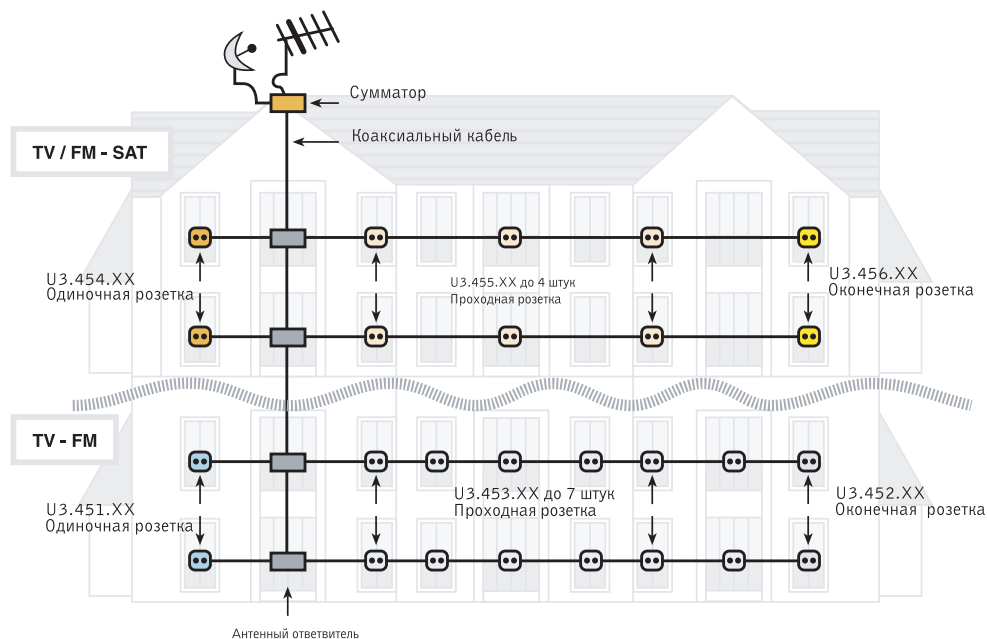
Сумматор

Коаксиальный кабель

TV / FM - SAT

U3.454.XX
Одиночная розетка

U3.455.XX до 4 штук
Проходная розетка

U3.456.XX
Оконечная розетка

TV - FM

U3.451.XX
Одиночная розетка

U3.453.XX до 7 штук
Проходная розетка

U3.452.XX
Оконечная розетка

Антенный ответвитель